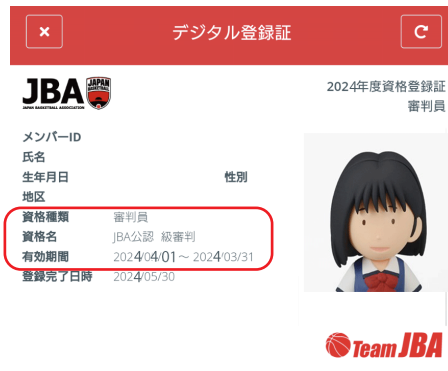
×
デジタル登録証
C

JBA
JAPAN BASKETBALL
JAPAN BASKETBALL ASSOCIATION

2024年度資格登録証
審判員

メンバーID
氏名
生年月日
性別
地区
資格種類 審判員
資格名 JBA公認 級審判
有効期間 2024/04/01～2024/03/31
登録完了日時 2024/05/30

Team JBA